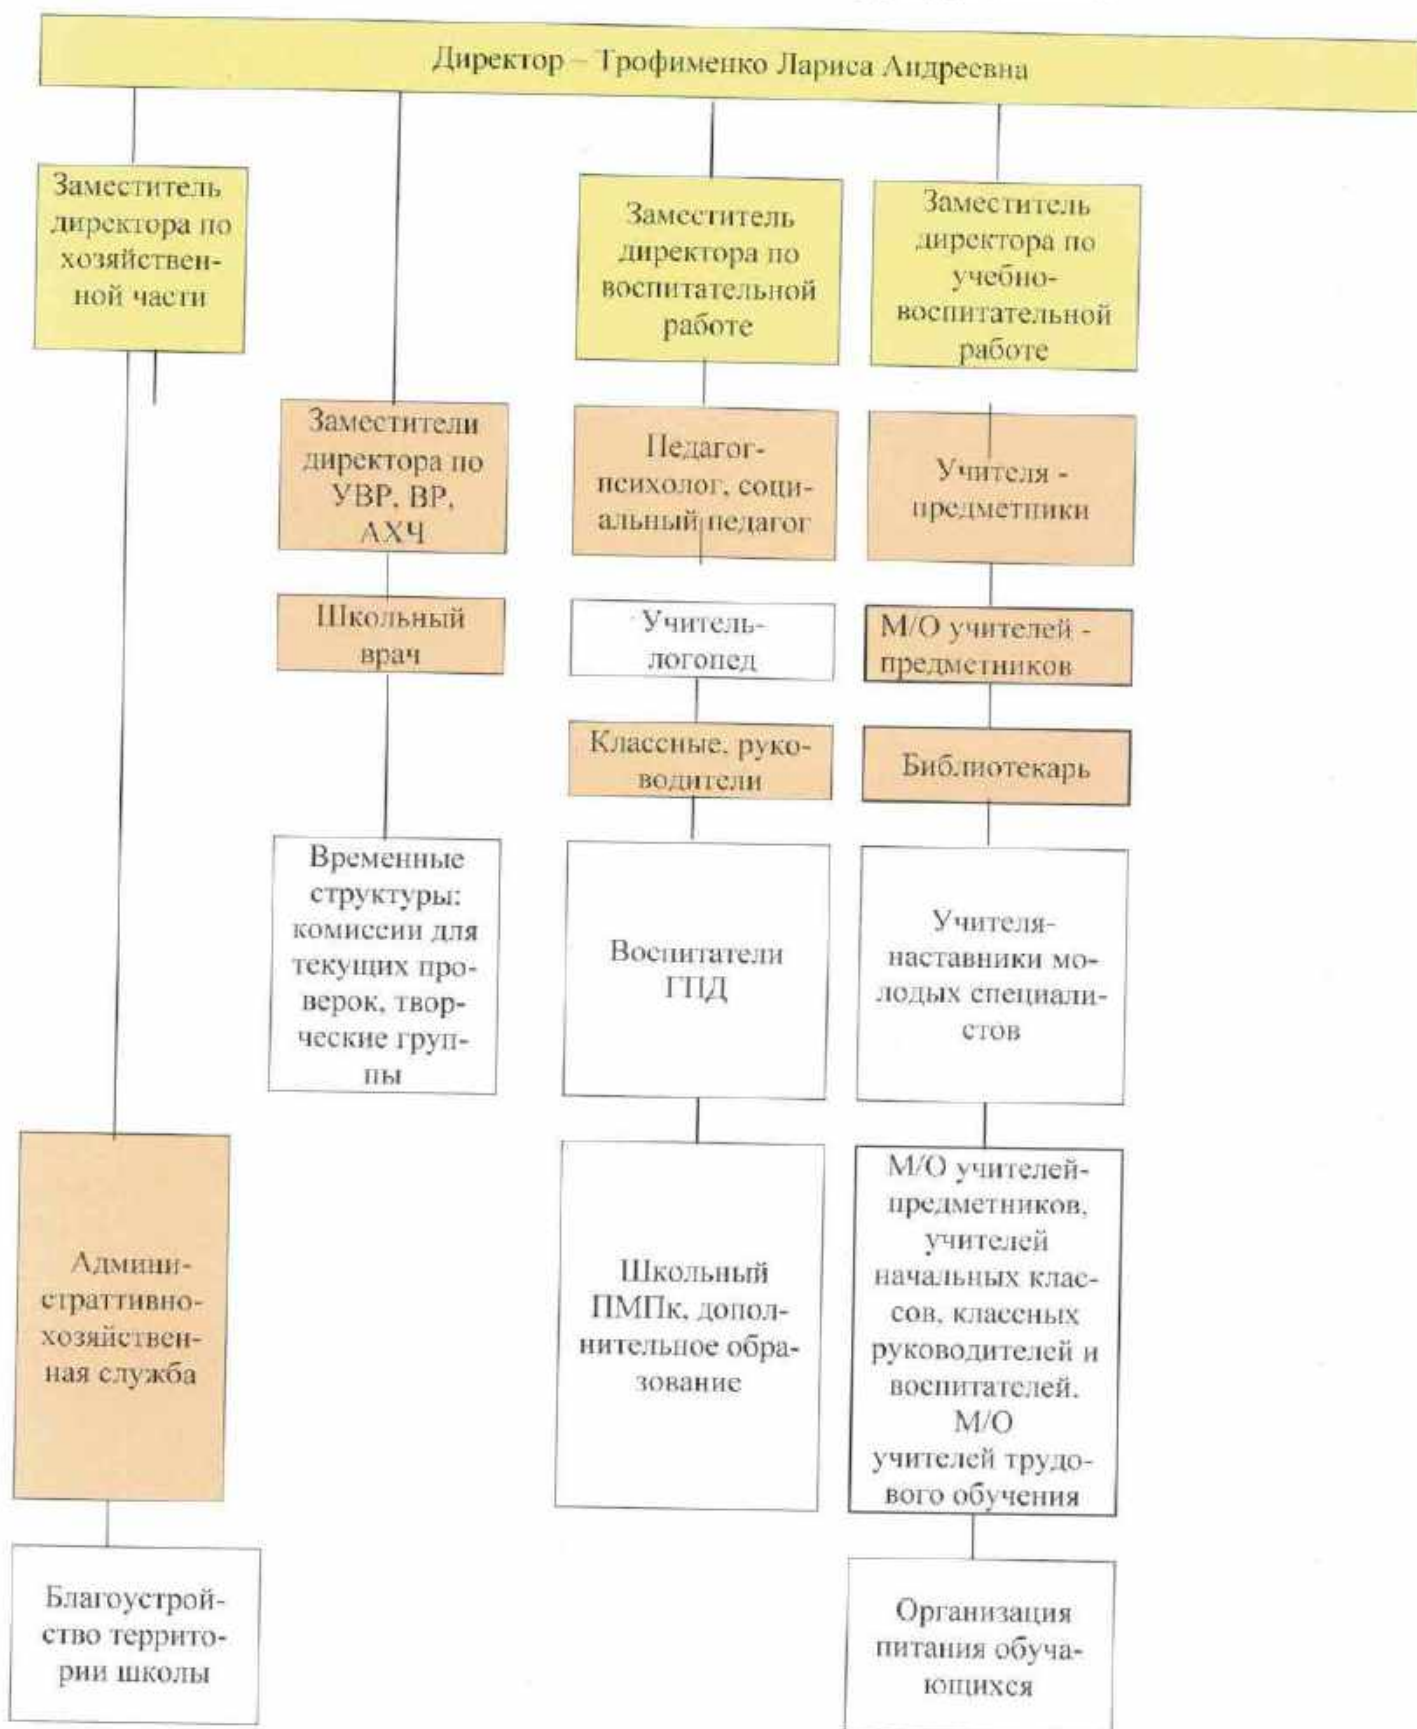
Директор – Трофименко Лариса Андреевна

Заместитель директора по хозяйственной части

Заместитель директора по воспитательной работе

Заместитель директора по учебно-воспитательной работе

Заместители директора по УВР, ВР, АХЧ

Педагог-психолог, социальный педагог

Учителя - предметники

Школьный врач

Учитель-логопед

М/О учителей - предметников

Классные руководители

Библиотекарь

Временные структуры: комисии для текущих проверок, творческие группы

Воспитатели ГПД

Учителя-наставники молодых специалистов

Администраттивно-хозяйственная служба

Школьный ПМПк, дополнительное образование

М/О учителей-предметников, учителей начальных классов, класеных руководителей и воспитателей. М/О учителей трудового обучения

Благоустройство территории школы

Организация питания обучающихся